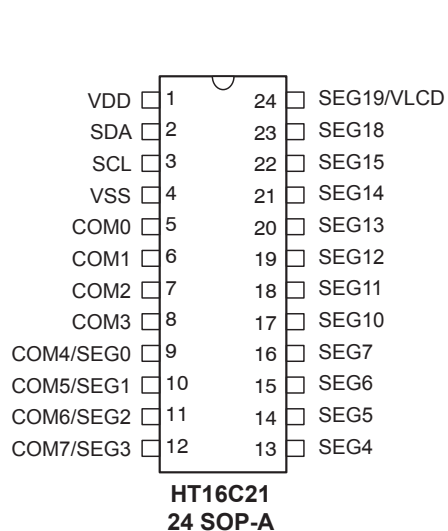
VDD 1
SDA 2
SCL 3
VSS 4
COM0 5
COM1 6
COM2 7
COM3 8
COM4/SEG0 9
COM5/SEG1 10
COM6/SEG2 11
COM7/SEG3 12

24 SEG19/VLCD
23 SEG18
22 SEG15
21 SEG14
20 SEG13
19 SEG12
18 SEG11
17 SEG10
16 SEG7
15 SEG6
14 SEG5
13 SEG4

HT16C21
24 SOP-A